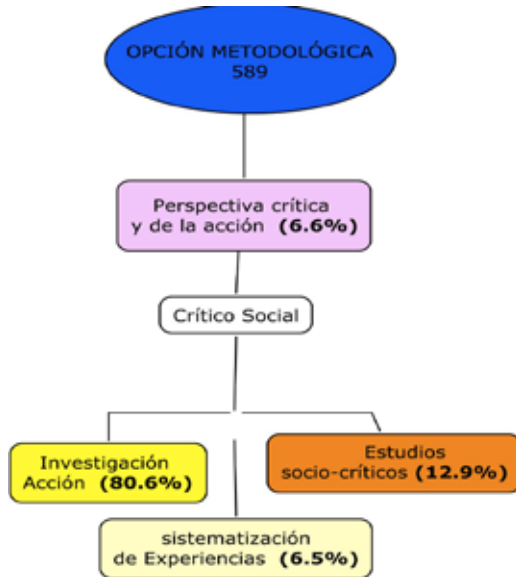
OPCIÓN METODOLÓGICA
589

Perspectiva crítica
y de la acción **(6.6%)**

Crítico Social

Investigación
Acción **(80.6%)**

Estudios
socio-críticos **(12.9%)**

sistematización
de Experiencias **(6.5%)**